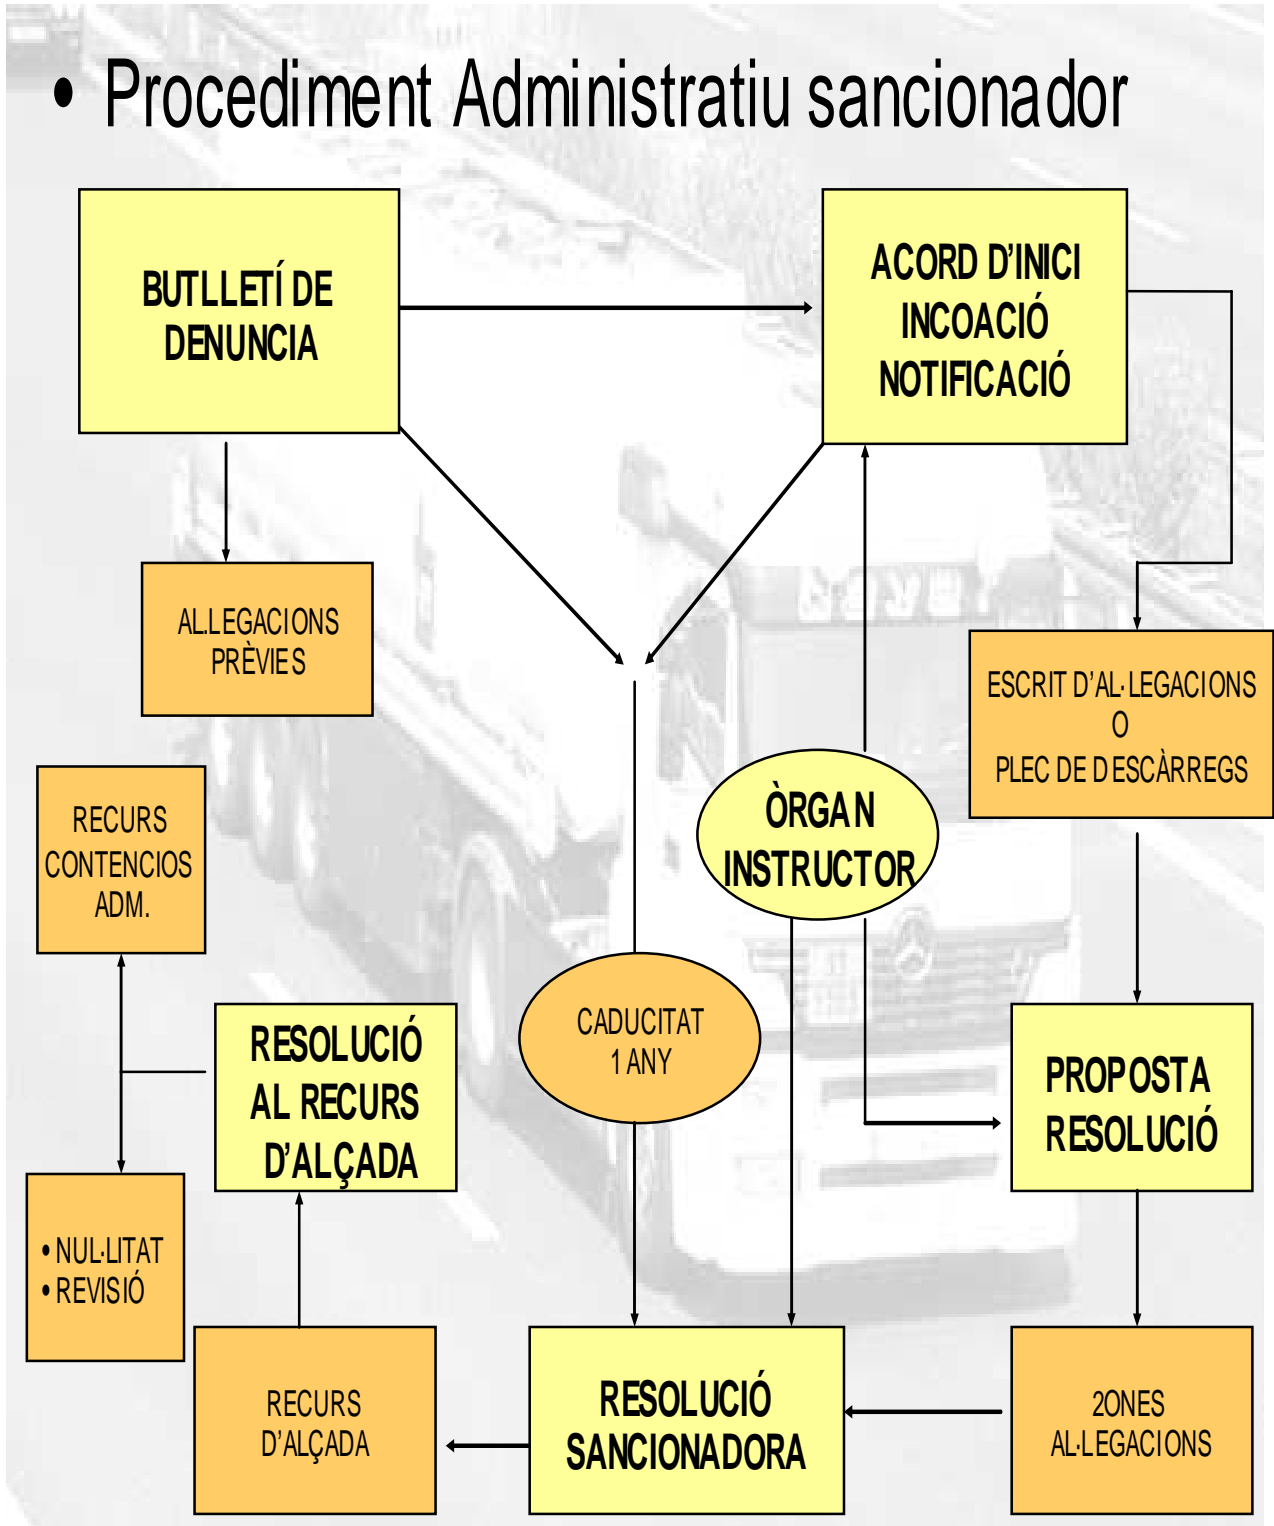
• Procediment Administratiu sancionador

BUTLLETÍ DE DENUNCIA

ACORD D'INICI INCOACIÓ NOTIFICACIÓ

AL.LEGACIONS PRÈVIES

ESCRIT D'AL·LEGACIONS O PLEC DE DESCÀRREGS

RECURS CONTENCIOS ADM.

ÒRGAN INSTRUCTOR

CADUCITAT 1 ANY

RESOLUCIÓ AL RECURS D'ALÇADA

PROPOSTA RESOLUCIÓ

• NUL·LITAT
• REVISIÓ

RECURS D'ALÇADA

RESOLUCIÓ SANCIONADORA

2ONES AL·LEGACIONS